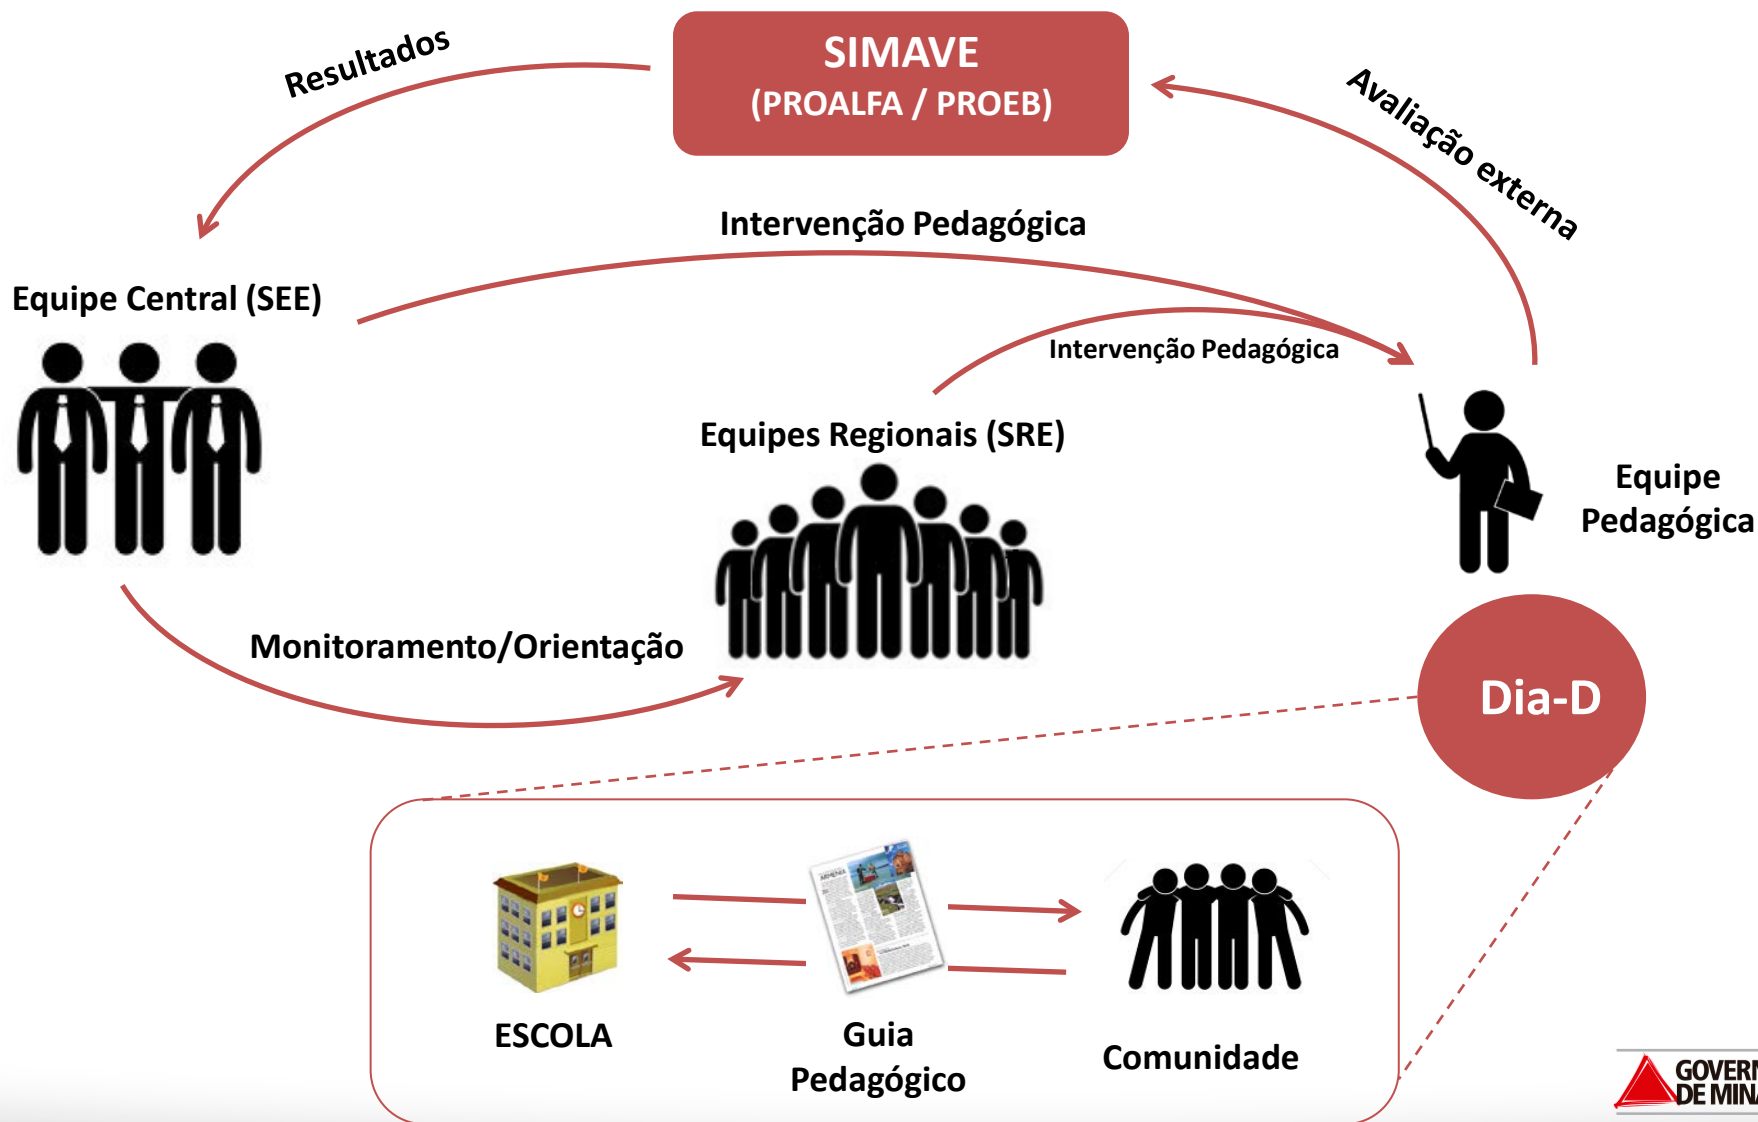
SIMAVE
(PROALFA / PROEB)

Resultados

Avaliação externa

Intervenção Pedagógica

Equipe Central (SEE)

Intervenção Pedagógica

Equipes Regionais (SRE)

Equipe Pedagógica

Monitoramento/Orientação

Dia-D

ESCOLA

Guia Pedagógico

Comunidade

GOVER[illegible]
DE MIN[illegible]